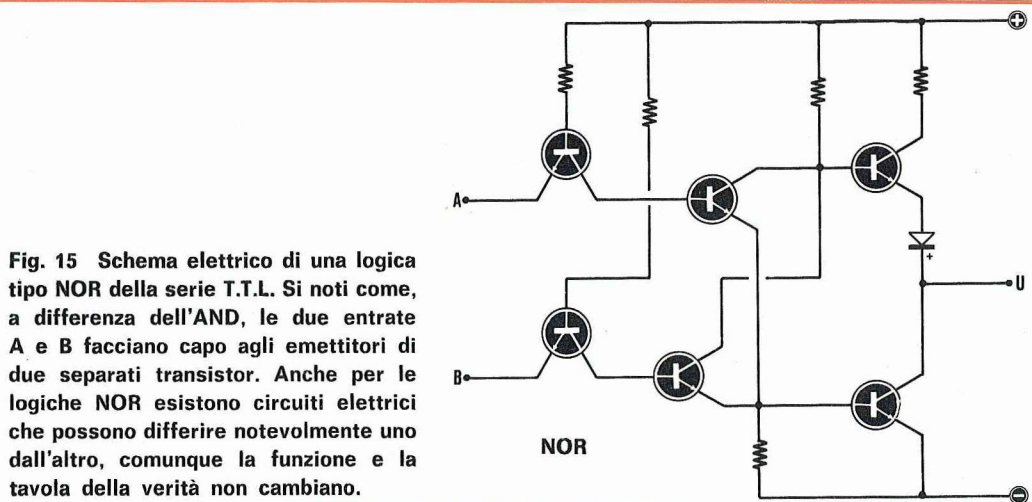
Fig. 15 Schema elettrico di una logica tipo NOR della serie T.T.L. Si noti come, a differenza dell'AND, le due entrate A e B facciano capo agli emettitori di due separati transistor. Anche per le logiche NOR esistono circuiti elettrici che possono differire notevolmente uno dall'altro, comunque la funzione e la tavola della verità non cambiano.

A

B

NOR

U

+

⊕

⊖